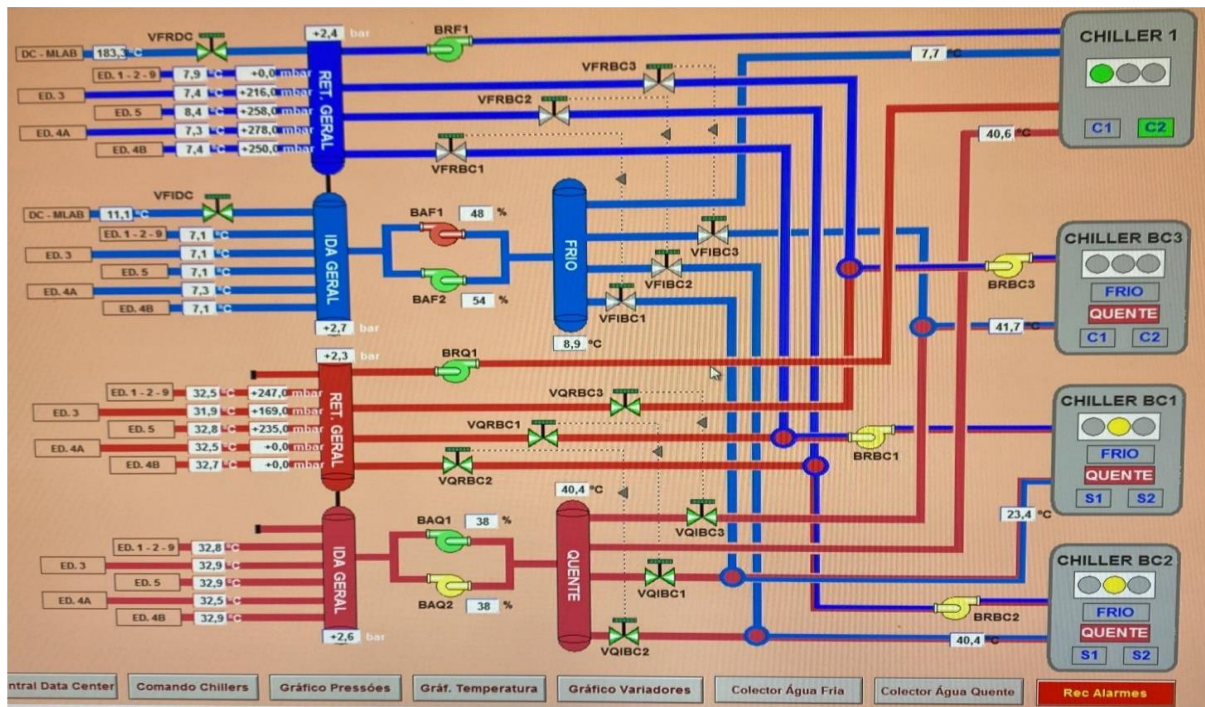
VFRDC
+2,4 bar
BRF1
CHILLER 1
DC - MLAB 183,3 °C
7,7 °C
ED. 1 - 2 - 9 7,9 °C +0,0 mbar
VFRBC3
ED. 3 7,4 °C +216,0 mbar
RET. GERAL
ED. 5 8,4 °C +258,0 mbar
VFRBC2
ED. 4A 7,3 °C +278,0 mbar
C1 C2
ED. 4B 7,4 °C +250,0 mbar
40,6 °C
VFRBC1
VFIDC
DC - MLAB 11,1 °C
BAF1 48 %
ED. 1 - 2 - 9 7,1 °C
FRIO
VFIBC3
CHILLER BC3
ED. 3 7,1 °C
IDA GERAL
ED. 5 7,1 °C
VFIBC2
BRBC3
ED. 4A 7,3 °C
BAF2 54 %
FRIO
ED. 4B 7,1 °C
VFIBC1
QUENTE
+2,7 bar
41,7 °C
8,9 °C
C1 C2
+2,3 bar
BRQ1
ED. 1 - 2 - 9 32,5 °C +247,0 mbar
VQRBC3
CHILLER BC1
ED. 3 31,9 °C +169,0 mbar
RET. GERAL
ED. 5 32,8 °C +235,0 mbar
VQRBC1
ED. 4A 32,5 °C +0,0 mbar
BRBC1
FRIO
ED. 4B 32,7 °C +0,0 mbar
VQRBC2
QUENTE
40,4 °C
S1 S2
VQIBC3
23,4 °C
BAQ1 38 %
ED. 1 - 2 - 9 32,8 °C
IDA GERAL
QUENTE
CHILLER BC2
ED. 3 32,9 °C
ED. 5 32,9 °C
VQIBC1
ED. 4A 32,5 °C
BAQ2 38 %
BRBC2
FRIO
ED. 4B 32,9 °C
QUENTE
VQIBC2
+2,6 bar
40,4 °C
S1 S2
ntral Data Center Comando Chillers Gráfico Pressões Gráf. Temperatura Gráfico Variadores Colector Água Fria Colector Água Quente Rec Alarmes